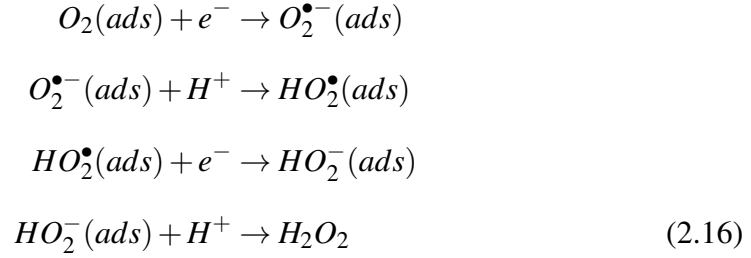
$O_2(ads) + e^- \rightarrow O_2^{\bullet -}(ads)$

$O_2^{\bullet -}(ads) + H^+ \rightarrow HO_2^{\bullet}(ads)$

$HO_2^{\bullet}(ads) + e^- \rightarrow HO_2^-(ads)$

$HO_2^-(ads) + H^+ \rightarrow H_2O_2$ (2.16)